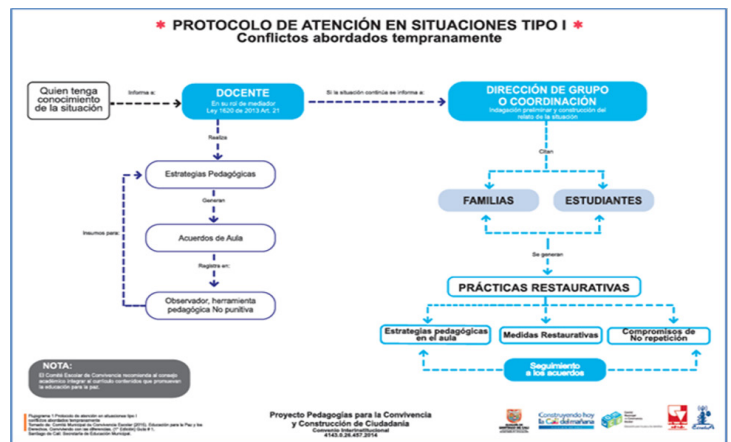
* PROTOCOLO DE ATENCIÓN EN SITUACIONES TIPO I *
Conflictos abordados tempranamente

Quien tenga conocimiento de la situación

Informa a:

DOCENTE
En su rol de mediador
Ley 1620 de 2013 Art. 21

Si la situación continúa se informa a:

DIRECCIÓN DE GRUPO O COORDINACIÓN
Indagación preliminar y construcción del relato de la situación

Realiza

Estrategias Pedagógicas

Generan

Acuerdos de Aula

Registra en:

Observador, herramienta pedagógica No punitiva

Insumos para:

Citan

FAMILIAS

ESTUDIANTES

Se generan

PRÁCTICAS RESTAURATIVAS

Estrategias pedagógicas en el aula

Medidas Restaurativas

Compromisos de No repetición

Seguimiento a los acuerdos

NOTA:
El Comité Escolar de Convivencia recomienda al consejo académico integrar al currículo contenidos que promuevan la educación para la paz.

Flujograma 1 Protocolo de atención en situaciones tipo I conflictos abordados tempranamente
Tomado de: Comité Municipal de Convivencia Escolar (2015). Educación para la Paz y los Derechos. Conviviendo con las diferencias, (1ª Edición) Guía # 1.
Santiago de Cali: Secretaría de Educación Municipal.

Proyecto Pedagogías para la Convivencia y Construcción de Ciudadanía
Convenio Interinstitucional
4143.0.26.457.2014

Construyendo hoy la Cali del mañana